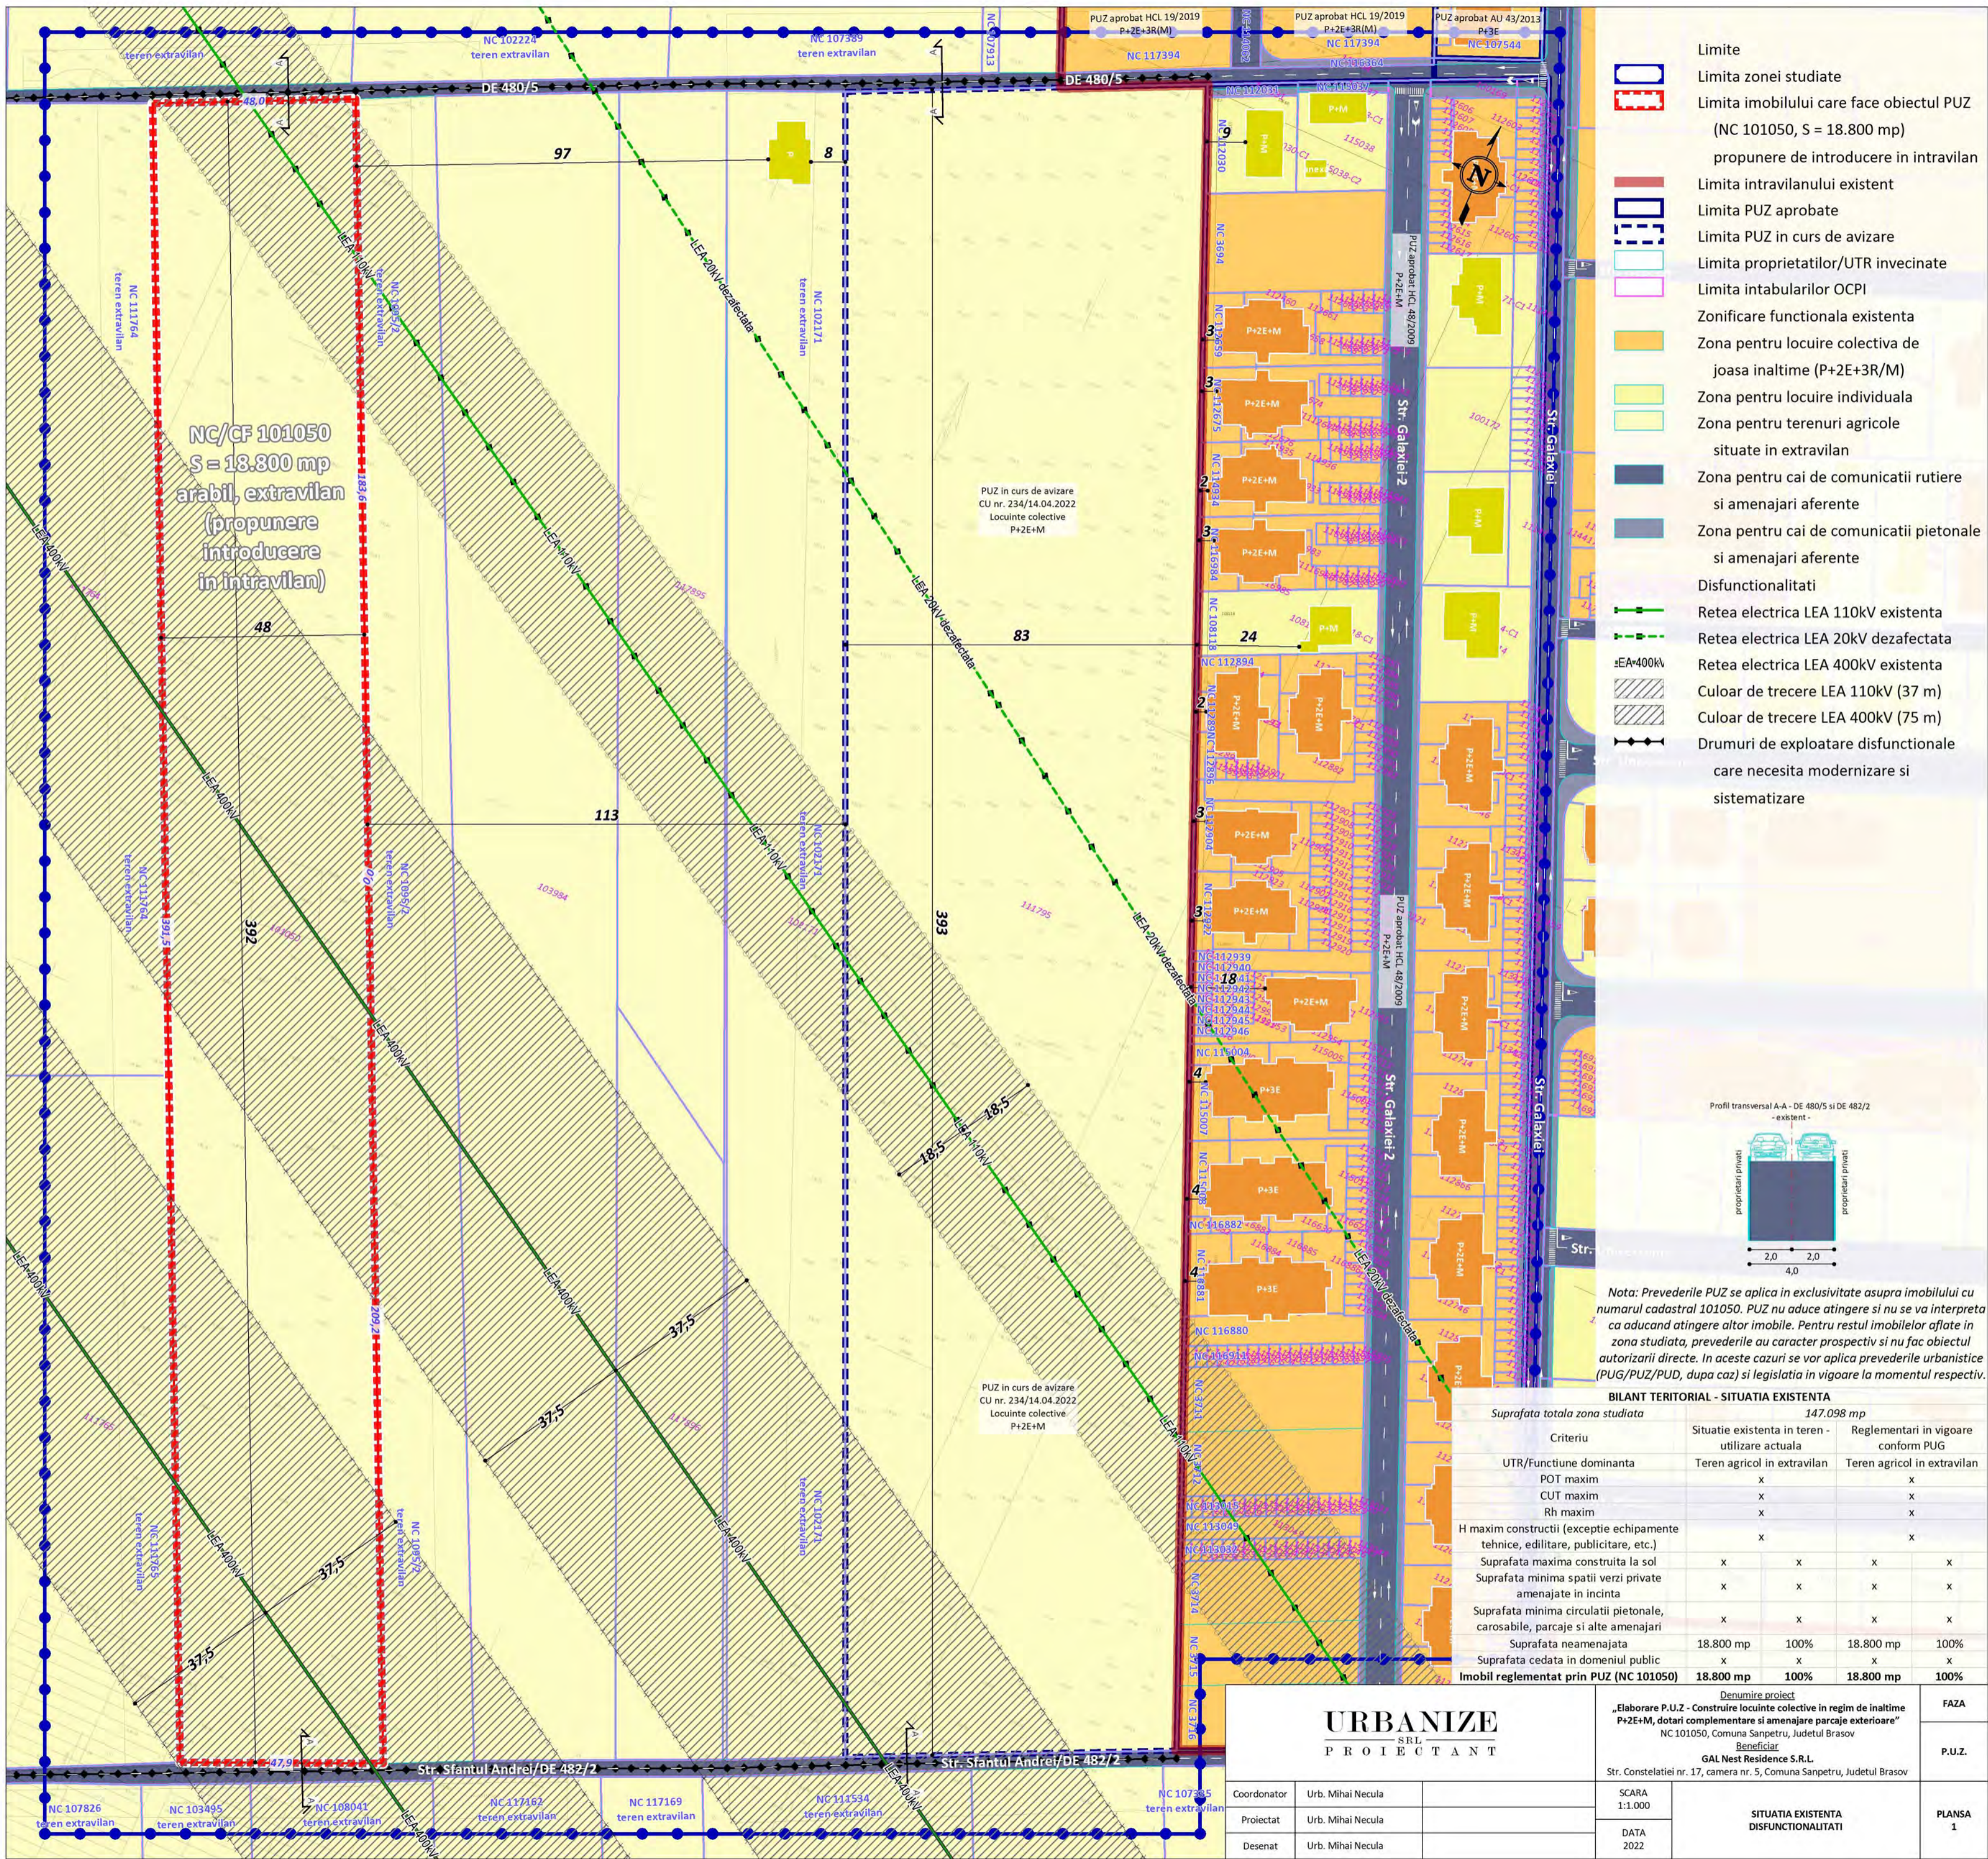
Limite
Limita zonei studiate
Limita imobilului care face obiectul PUZ (NC 101050, S = 18.800 mp) propunere de introducere in intravilan
Limita intravilanului existent
Limita PUZ aprobate
Limita PUZ in curs de avizare
Limita proprietatilor/UTR invecinate
Limita intabularilor OCPI
Zonificare functionala existenta
Zona pentru locuire colectiva de joasa inaltime (P+2E+3R/M)
Zona pentru locuire individuala
Zona pentru terenuri agricole situate in extravilan
Zona pentru cai de comunicatii rutiere si amenajari aferente
Zona pentru cai de comunicatii pietonale si amenajari aferente
Disfunctionalitati
Retea electrica LEA 110kV existenta
Retea electrica LEA 20kV dezafectata
Retea electrica LEA 400kV existenta
Culoar de trecere LEA 110kV (37 m)
Culoar de trecere LEA 400kV (75 m)
Drumuri de exploatare disfunctionale care necesita modernizare si sistematizare

DE 480/5
DE 480/5
NC 102224 teren extravilan
NC 107389 teren extravilan
NC 117394
PUZ aprobat HCL 19/2019 P+2E+3R(M)
PUZ aprobat HCL 19/2019 P+2E+3R(M)
PUZ aprobat AU 43/2013 P+3E
NC 107544
NC 117264 teren extravilan
NC 101050
NC 102171 teren extravilan
97
8
NC/CF 101050
S = 18.800 mp
arabil, extravilan
(propunere introducere in intravilan)
48
83
24
113
392
393
PUZ in curs de avizare CU nr. 234/14.04.2022 Locuinte colective P+2E+M
PUZ in curs de avizare CU nr. 234/14.04.2022 Locuinte colective P+2E+M
LEA 20kV dezafectata
LEA 110kV
LEA 400kV
18,5
18,5
37,5
37,5
37,5
37,5
PUZ aprobat HCL 48/2009 P+2E+M
PUZ aprobat HCL 48/2009 P+2E+M
Str. Galaxiei 2
Str. Galaxiei 2
Str. Galaxiei
Str. Galaxiei
P+2E+M
P+3E
P+M
NC 117894
NC 116880
NC 116882
Str. Sfantul Andrei/DE 482/2
Str. Sfantul Andrei/DE 482/2
NC 107826 teren extravilan
NC 103495 teren extravilan
NC 108041 teren extravilan
NC 117167 teren extravilan
NC 117169 teren extravilan
NC 111534 teren extravilan
NC 107785 teren extravilan

Profil transversal A-A - DE 480/5 si DE 482/2 - existent -
proprietati private
proprietati private
2,0 2,0
4,0

Nota: Prevederile PUZ se aplica in exclusivitate asupra imobilului cu numarul cadastral 101050. PUZ nu aduce atingere si nu se va interpreta ca aducand atingere altor imobile. Pentru restul imobilelor aflate in zona studiata, prevederile au caracter prospectiv si nu fac obiectul autorizarii directe. In aceste cazuri se vor aplica prevederile urbanistice (PUG/PUZ/PUD, dupa caz) si legislatia in vigoare la momentul respectiv.

BILANT TERITORIAL - SITUATIA EXISTENTA
Suprafata totala zona studiata 147.098 mp

| Criteriu | Situatie existenta in teren - utilizare actuala | | Reglementari in vigoare conform PUG | |
|---|---|---|---|---|
| UTR/Functiune dominanta | Teren agricol in extravilan | | Teren agricol in extravilan | |
| POT maxim | x | | x | |
| CUT maxim | x | | x | |
| Rh maxim | x | | x | |
| H maxim constructii (exceptie echipamente tehnice, edilitare, publicitare, etc.) | x | | x | |
| Suprafata maxima construita la sol | x | x | x | x |
| Suprafata minima spatii verzi private amenajate in incinta | x | x | x | x |
| Suprafata minima circulatii pietonale, carosabile, parcaje si alte amenajari | x | x | x | x |
| Suprafata neamenajata | 18.800 mp | 100% | 18.800 mp | 100% |
| Suprafata cedata in domeniul public | x | x | x | x |
| Imobil reglementat prin PUZ (NC 101050) | 18.800 mp | 100% | 18.800 mp | 100% |

URBANIZE SRL PROIECTANT
Denumire proiect
„Elaborare P.U.Z - Construire locuinte colective in regim de inaltime P+2E+M, dotari complementare si amenajare parcaje exterioare"
NC 101050, Comuna Sanpetru, Judetul Brasov
Beneficiar
GAL Nest Residence S.R.L.
Str. Constelatiei nr. 17, camera nr. 5, Comuna Sanpetru, Judetul Brasov
FAZA
P.U.Z.
Coordonator Urb. Mihai Necula
Proiectat Urb. Mihai Necula
Desenat Urb. Mihai Necula
SCARA 1:1.000
DATA 2022
SITUATIA EXISTENTA DISFUNCTIONALITATI
PLANSA 1